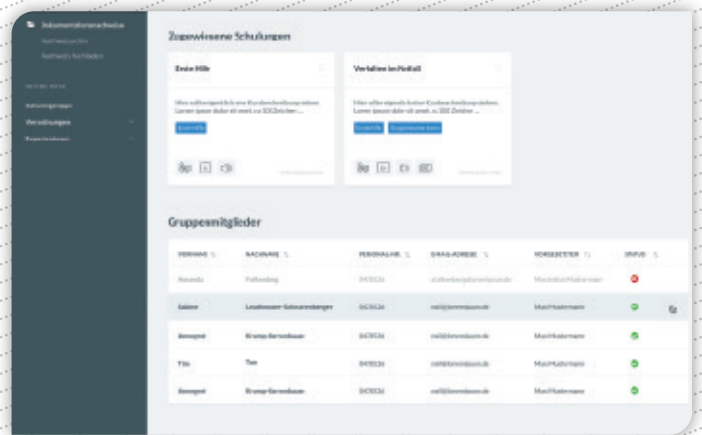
Dokumentationsnachweise

Zugewiesene Schulungen

Erste Hilfe

Verhalten im Notfall

Gruppenmitglieder

| VORNAME | NACHNAME | PERSONALNR. | E-MAIL-ADRESSE | VORGESETZTER | STATUS |
|---|---|---|---|---|---|
| Amanda | Falkenberg | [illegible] | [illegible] | Maximilian Mustermann | |
| Sabine | Leutheusser-Schnarrenberger | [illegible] | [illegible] | Max Mustermann | |
| Annegret | Kramp-Karrenbauer | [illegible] | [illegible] | Max Mustermann | |
| Tim | Tan | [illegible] | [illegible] | Max Mustermann | |
| Annegret | Kramp-Karrenbauer | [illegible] | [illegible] | Max Mustermann | |